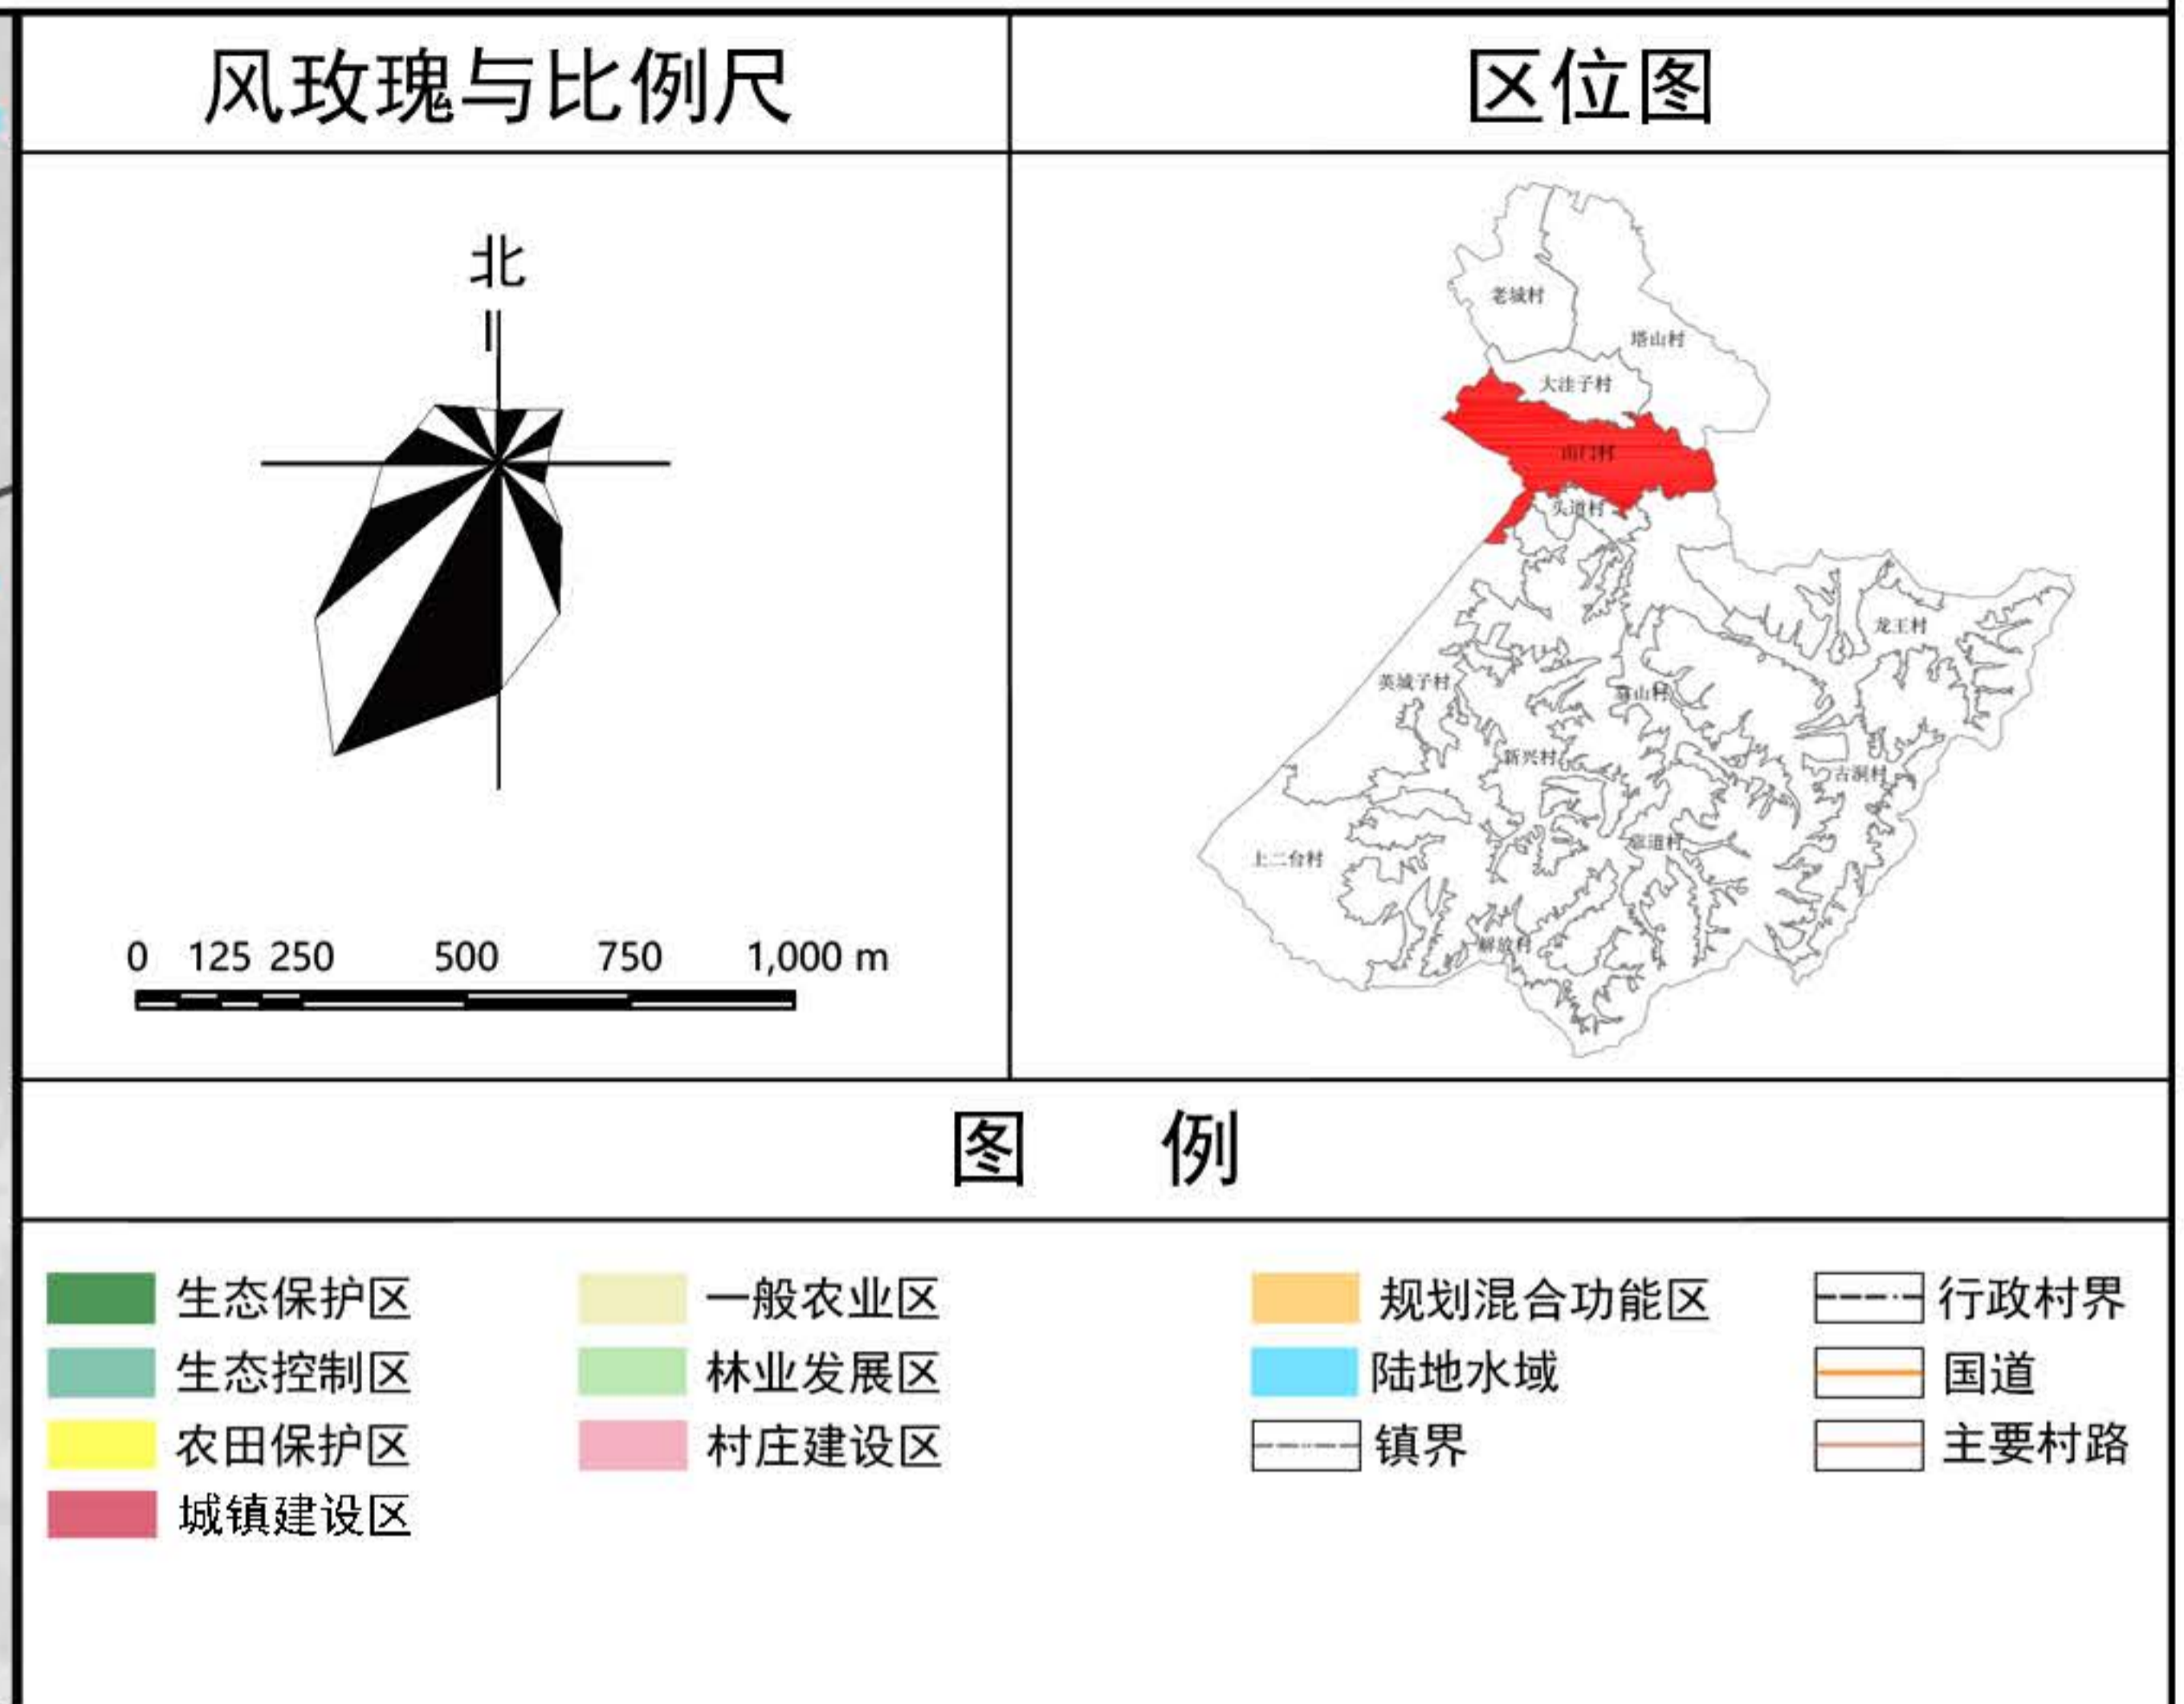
风玫瑰与比例尺

区位图

北

0 125 250 500 750 1,000 m

老城村
塔山村
大洼子村
南门村
头道村
龙王村
英城子村
宝山村
新兴村
古洞村
上二台村
宫道村
解放村

图 例

生态保护区
生态控制区
农田保护区
城镇建设区
一般农业区
林业发展区
村庄建设区
规划混合功能区
陆地水域
镇界
行政村界
国道
主要村路